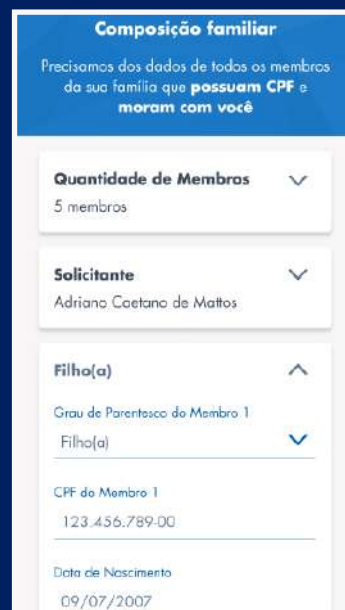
Composição familiar

Precisamos dos dados de todos os membros da sua família que **possuam CPF** e **moram com você**

Quantidade de Membros
5 membros

Solicitante
Adriano Caetano de Mattos

Filho(a)

Grau de Parentesco do Membro 1
Filho(a)

CPF do Membro 1
123.456.789-00

Data de Nascimento
09/07/2007